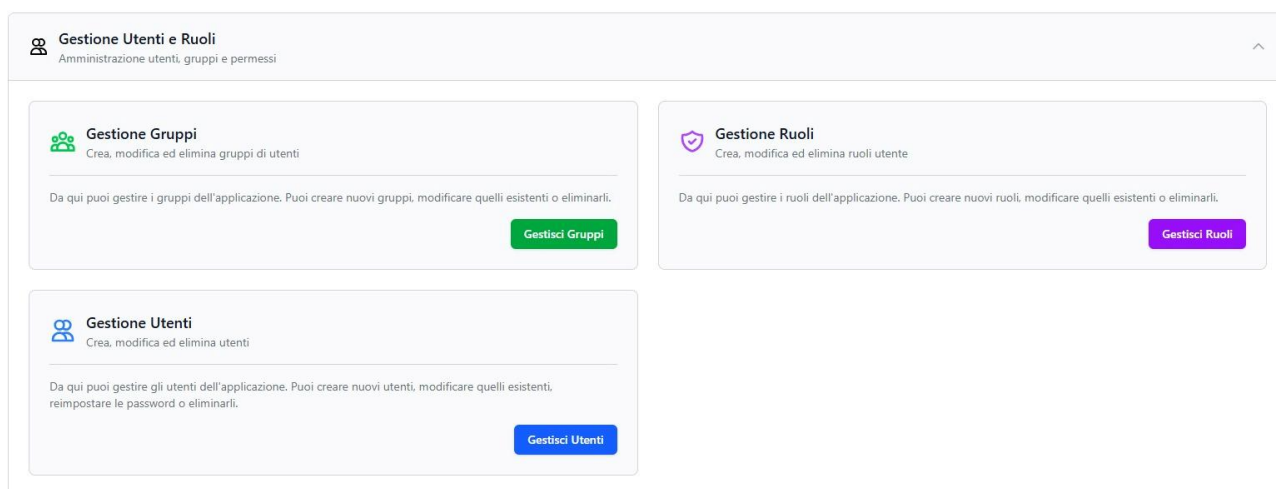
Gestione Utenti e Ruoli
Amministrazione utenti, gruppi e permessi

Gestione Gruppi
Crea, modifica ed elimina gruppi di utenti

Da qui puoi gestire i gruppi dell'applicazione. Puoi creare nuovi gruppi, modificare quelli esistenti o eliminarli.

Gestisci Gruppi

Gestione Ruoli
Crea, modifica ed elimina ruoli utente

Da qui puoi gestire i ruoli dell'applicazione. Puoi creare nuovi ruoli, modificare quelli esistenti o eliminarli.

Gestisci Ruoli

Gestione Utenti
Crea, modifica ed elimina utenti

Da qui puoi gestire gli utenti dell'applicazione. Puoi creare nuovi utenti, modificare quelli esistenti, reimpostare le password o eliminarli.

Gestisci Utenti